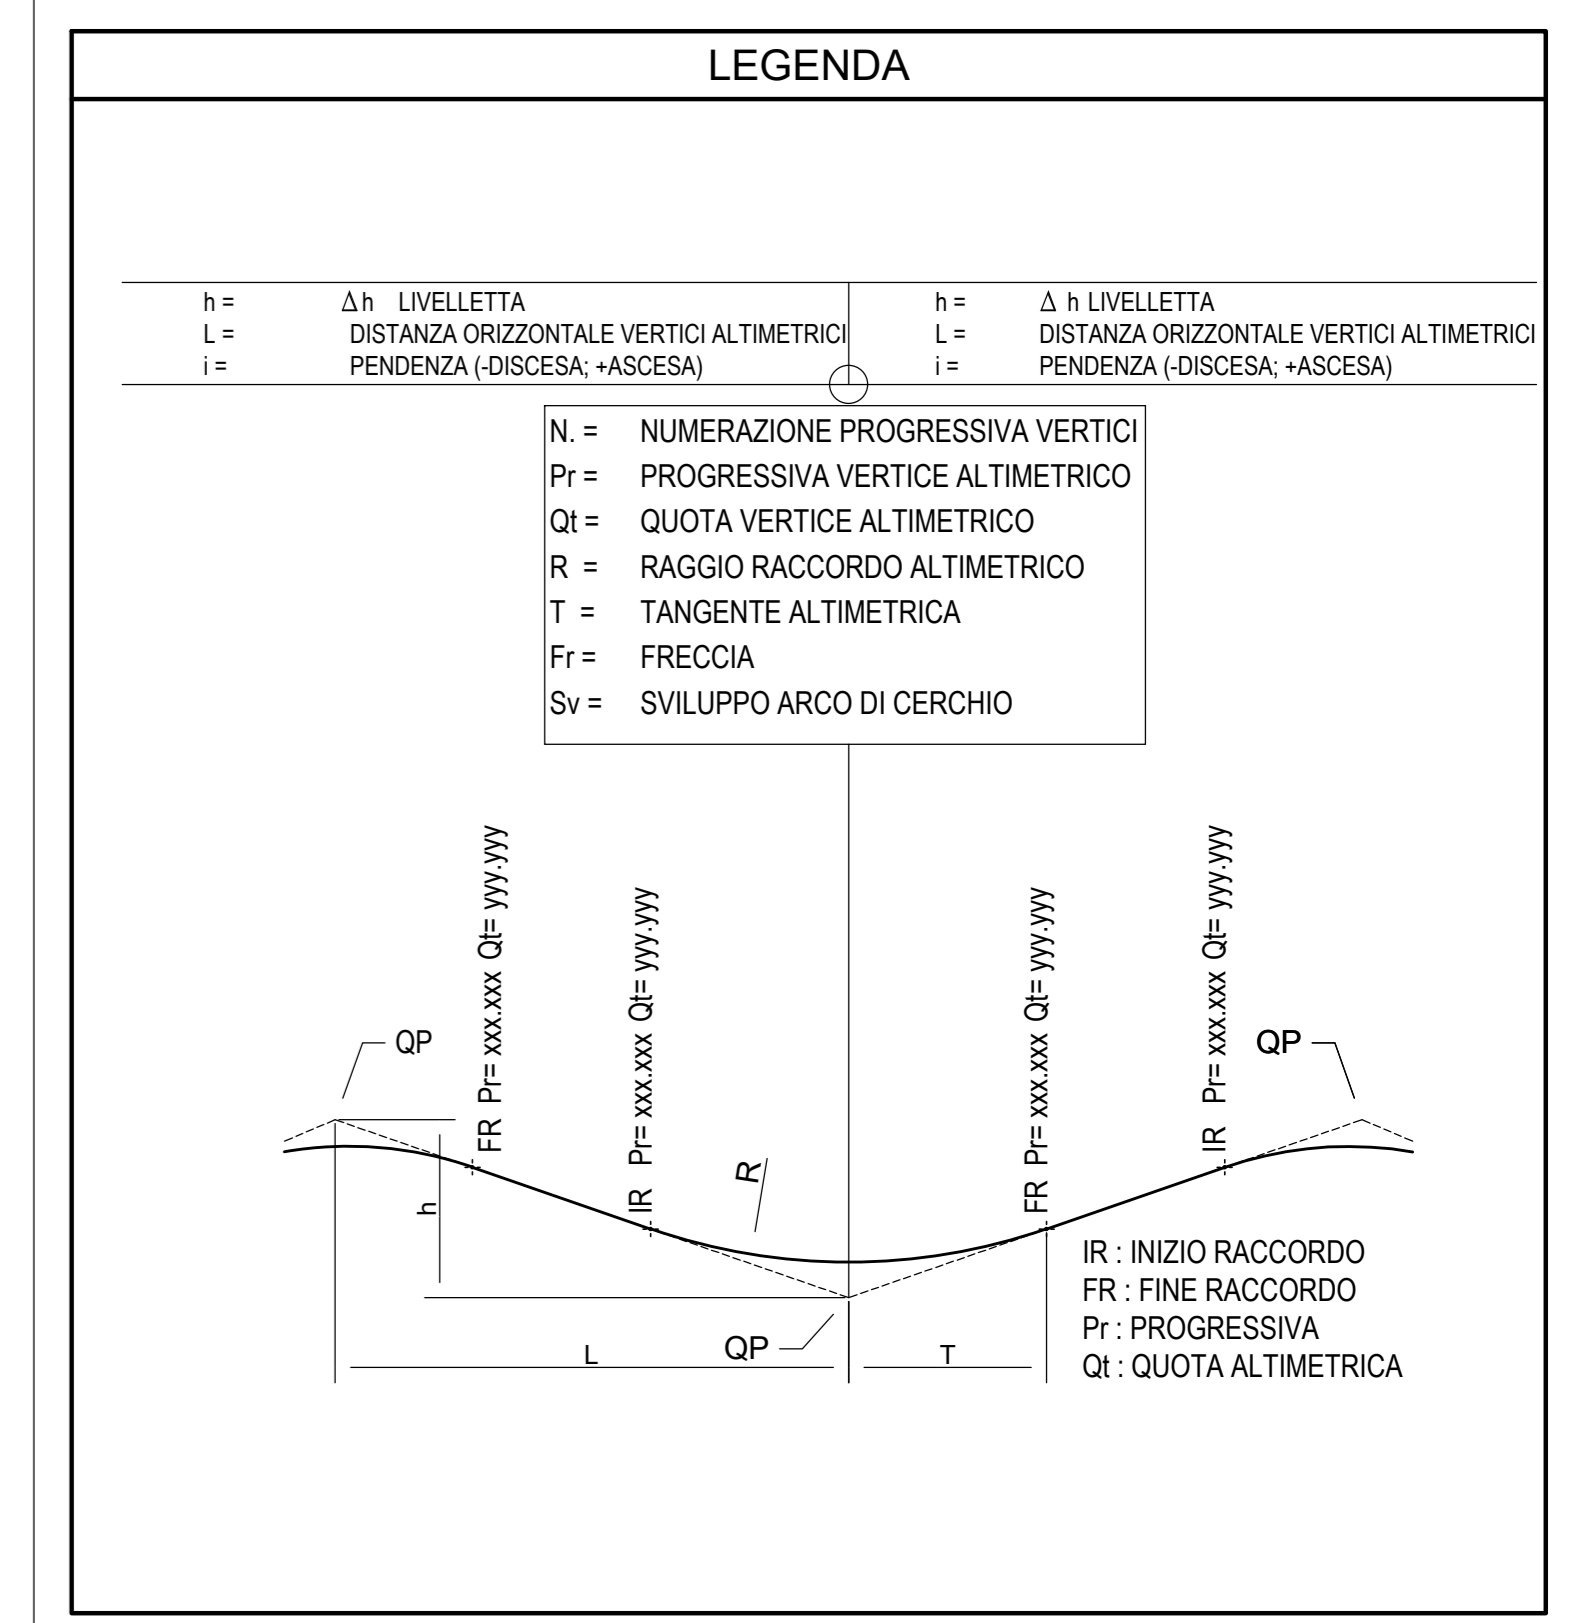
LEGENDA

h = $\Delta$h LIVELLETTA
L = DISTANZA ORIZZONTALE VERTICI ALTIMETRICI
i = PENDENZA (-DISCESA; +ASCESA)

h = $\Delta$ h LIVELLETTA
L = DISTANZA ORIZZONTALE VERTICI ALTIMETRICI
i = PENDENZA (-DISCESA; +ASCESA)

N. = NUMERAZIONE PROGRESSIVA VERTICI
Pr = PROGRESSIVA VERTICE ALTIMETRICO
Qt = QUOTA VERTICE ALTIMETRICO
R = RAGGIO RACCORDO ALTIMETRICO
T = TANGENTE ALTIMETRICA
Fr = FRECCIA
Sv = SVILUPPO ARCO DI CERCHIO

QP
FR Pr= xxx.xxx Qt= yyy.yyy
IR Pr= xxx.xxx Qt= yyy.yyy
R
FR Pr= xxx.xxx Qt= yyy.yyy
IR Pr= xxx.xxx Qt= yyy.yyy
QP
h
L
QP
T

IR : INIZIO RACCORDO
FR : FINE RACCORDO
Pr : PROGRESSIVA
Qt : QUOTA ALTIMETRICA